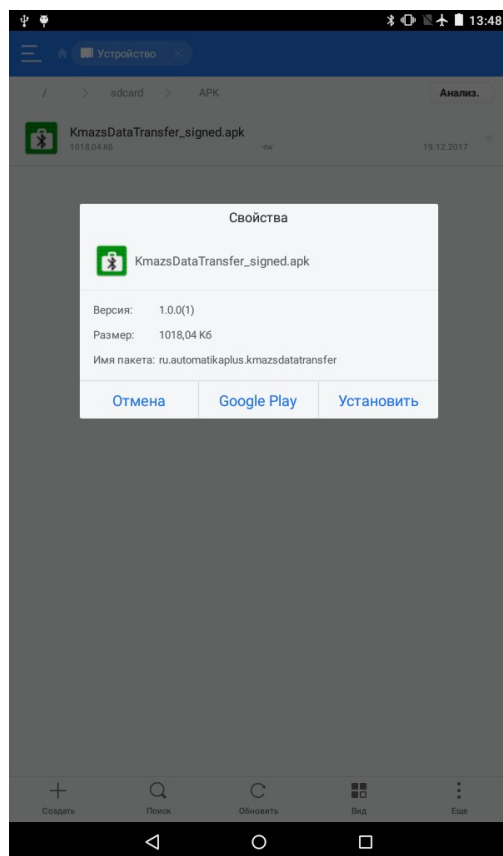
13:48

Устройство

/ sdcard APK Анализ.

KmazsDataTransfer_signed.apk
1018,04 Кб -rw 19.12.2017

Свойства

KmazsDataTransfer_signed.apk

Версия: 1.0.0(1)

Размер: 1018,04 Кб

Имя пакета: ru.automatikaplus.kmazsdatatransfer

Отмена Google Play Установить

Создать Поиск Обновить Вид Еще